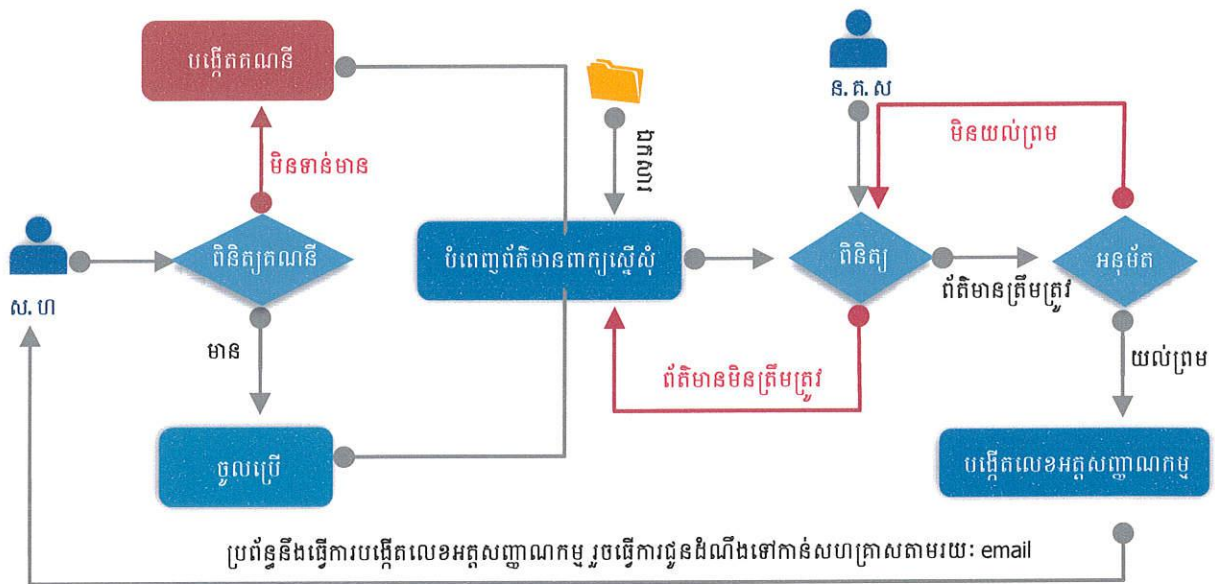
បង្កើតគណនី

មិនទាន់មាន

ស.ហ

ពិនិត្យគណនី

មាន

ចូលប្រើ

ឯកសារ

បំពេញព័ត៌មានពាក្យស្នើសុំ

ព័ត៌មានមិនត្រឹមត្រូវ

ន.គ.ស

មិនយល់ព្រម

ពិនិត្យ

ព័ត៌មានត្រឹមត្រូវ

អនុម័ត

យល់ព្រម

បង្កើតលេខអត្តសញ្ញាណកម្ម

ប្រព័ន្ធនឹងធ្វើការបង្កើតលេខអត្តសញ្ញាណកម្ម រួចធ្វើការជូនដំណឹងទៅកាន់សហគ្រាសតាមរយៈ email